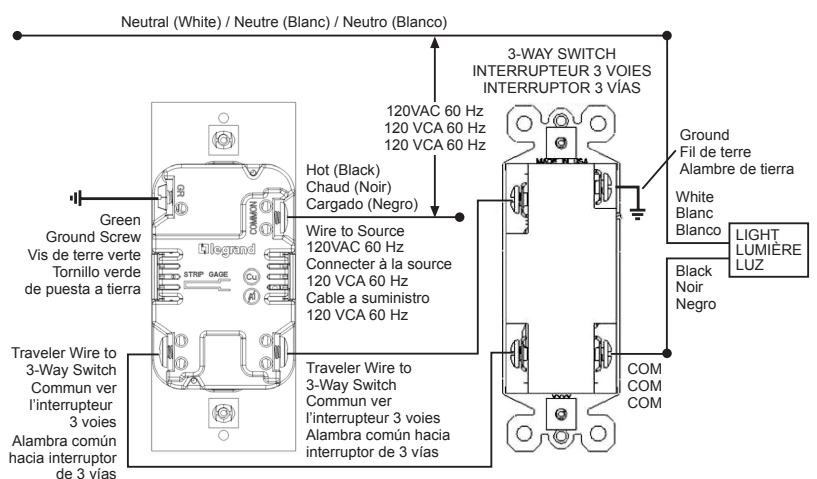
Neutral (White) / Neutre (Blanc) / Neutro (Blanco)

3-WAY SWITCH
INTERRUPTEUR 3 VOIES
INTERRUPTOR 3 VÍAS

120VAC 60 Hz
120 VCA 60 Hz
120 VCA 60 Hz

Ground
Fil de terre
Alambre de tierra

GR

COMMON

MADE IN USA

Hot (Black)
Chaud (Noir)
Cargado (Negro)

White
Blanc
Blanco

LIGHT
LUMIÈRE
LUZ

Green
Ground Screw
Vis de terre verte
Tornillo verde
de puesta a tierra

legrand

Wire to Source
120VAC 60 Hz
Connecter à la source
120 VCA 60 Hz
Cable a suministro
120 VCA 60 Hz

STRIP GAGE

Cu

Black
Noir
Negro

Traveler Wire to
3-Way Switch
Commun ver
l'interrupteur
3 voies
Alambra común
hacia interruptor
de 3 vías

Traveler Wire to
3-Way Switch
Commun ver
l'interrupteur 3 voies
Alambra común hacia
interruptor de 3 vías

COM
COM
COM